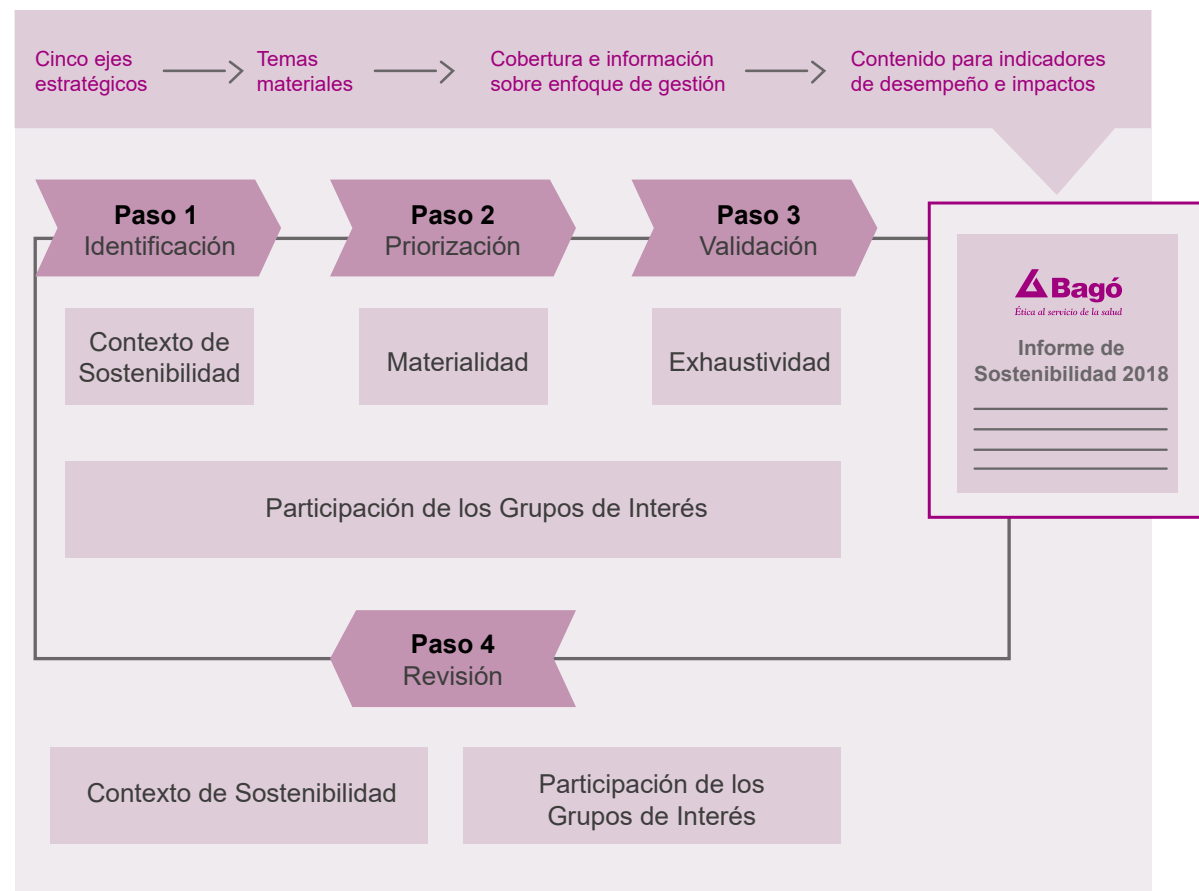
Cinco ejes estratégicos

Temas materiales

Cobertura e información sobre enfoque de gestión

Contenido para indicadores de desempeño e impactos

Paso 1
Identificación

Paso 2
Priorización

Paso 3
Validación

Bagó
Ética al servicio de la salud

Informe de Sostenibilidad 2018

Contexto de Sostenibilidad

Materialidad

Exhaustividad

Participación de los Grupos de Interés

Paso 4
Revisión

Contexto de Sostenibilidad

Participación de los Grupos de Interés